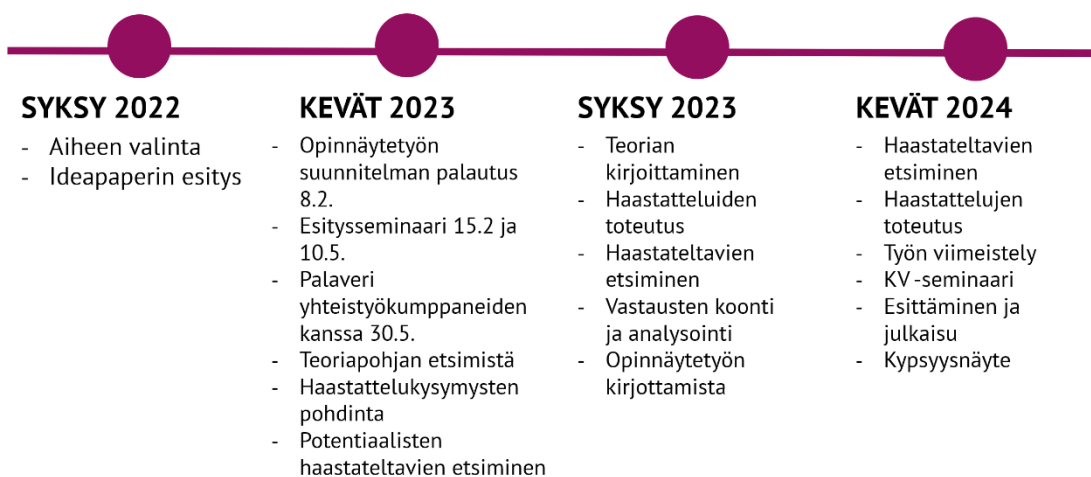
SYKSY 2022

- Aiheen valinta
- Ideapaperin esitys

KEVÄT 2023

- Opinnäytetyön suunnitelman palautus 8.2.
- Esitysseminaari 15.2 ja 10.5.
- Palaveri yhteistyökumppaneiden kanssa 30.5.
- Teoriapohjan etsimistä
- Haastattelukysymysten pohdinta
- Potentiaalisten haastateltavien etsiminen

SYKSY 2023

- Teorian kirjoittaminen
- Haastatteluiden toteutus
- Haastateltavien etsiminen
- Vastausten koonti ja analysointi
- Opinnäytetyön kirjoittamista

KEVÄT 2024

- Haastateltavien etsiminen
- Haastattelujen toteutus
- Työn viimeistely
- KV -seminaari
- Esittäminen ja julkaisu
- Kypsyysnäyte